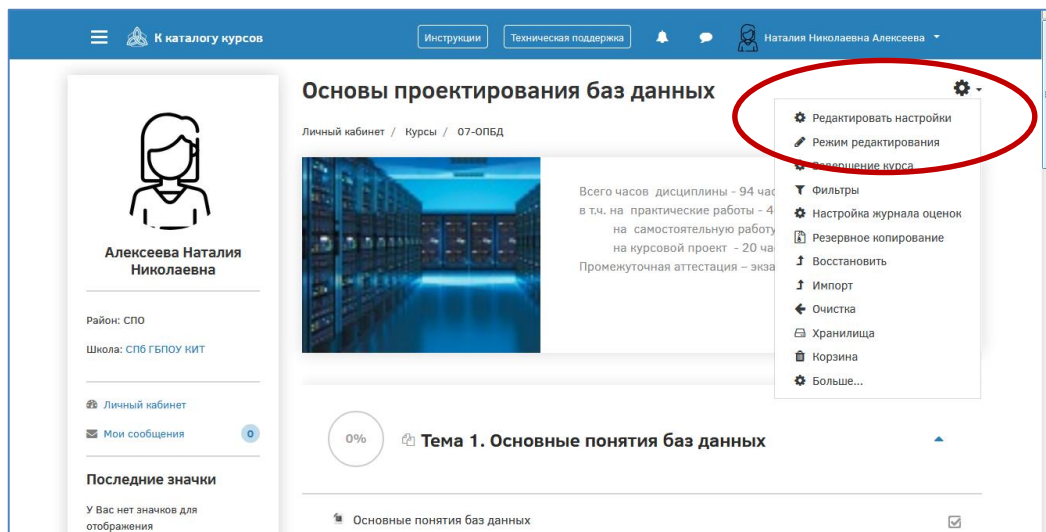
К каталогу курсов

Инструкции

Техническая поддержка

Наталия Николаевна Алексеева

Алексеева Наталия Николаевна

Район: СПО

Школа: СПб ГБПОУ КИТ

Личный кабинет

Мои сообщения 0

Последние значки

У Вас нет значков для отображения

Основы проектирования баз данных

Личный кабинет / Курсы / 07-ОПБД

Всего часов дисциплины - 94 час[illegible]
в т.ч. на практические работы - 4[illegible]
на самостоятельную работу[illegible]
на курсовой проект - 20 ча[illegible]
Промежуточная аттестация – экза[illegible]

Редактировать настройки
Режим редактирования
Завершение курса
Фильтры
Настройка журнала оценок
Резервное копирование
Восстановить
Импорт
Очистка
Хранилища
Корзина
Больше...

0%

Тема 1. Основные понятия баз данных

Основные понятия баз данных